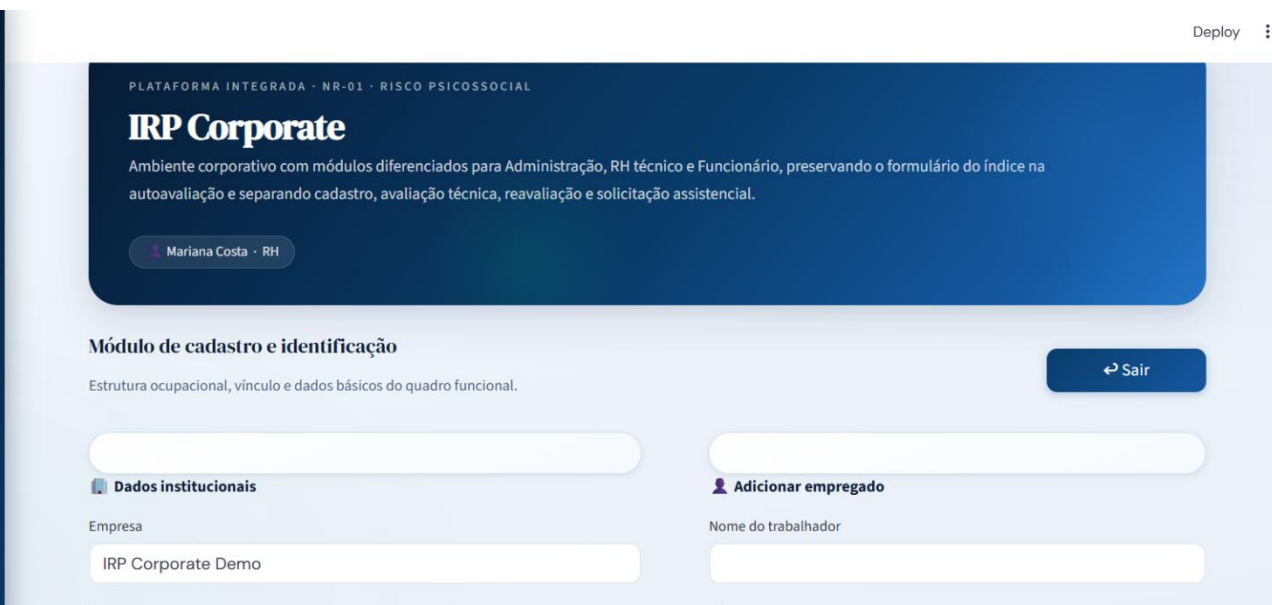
Deploy ⋮

PLATAFORMA INTEGRADA · NR-01 · RISCO PSICOSSOCIAL

IRP Corporate

Ambiente corporativo com módulos diferenciados para Administração, RH técnico e Funcionário, preservando o formulário do índice na autoavaliação e separando cadastro, avaliação técnica, reavaliação e solicitação assistencial.

Mariana Costa · RH

Módulo de cadastro e identificação

Estrutura ocupacional, vínculo e dados básicos do quadro funcional.

↩ Sair

Dados institucionais

Empresa

IRP Corporate Demo

Adicionar empregado

Nome do trabalhador